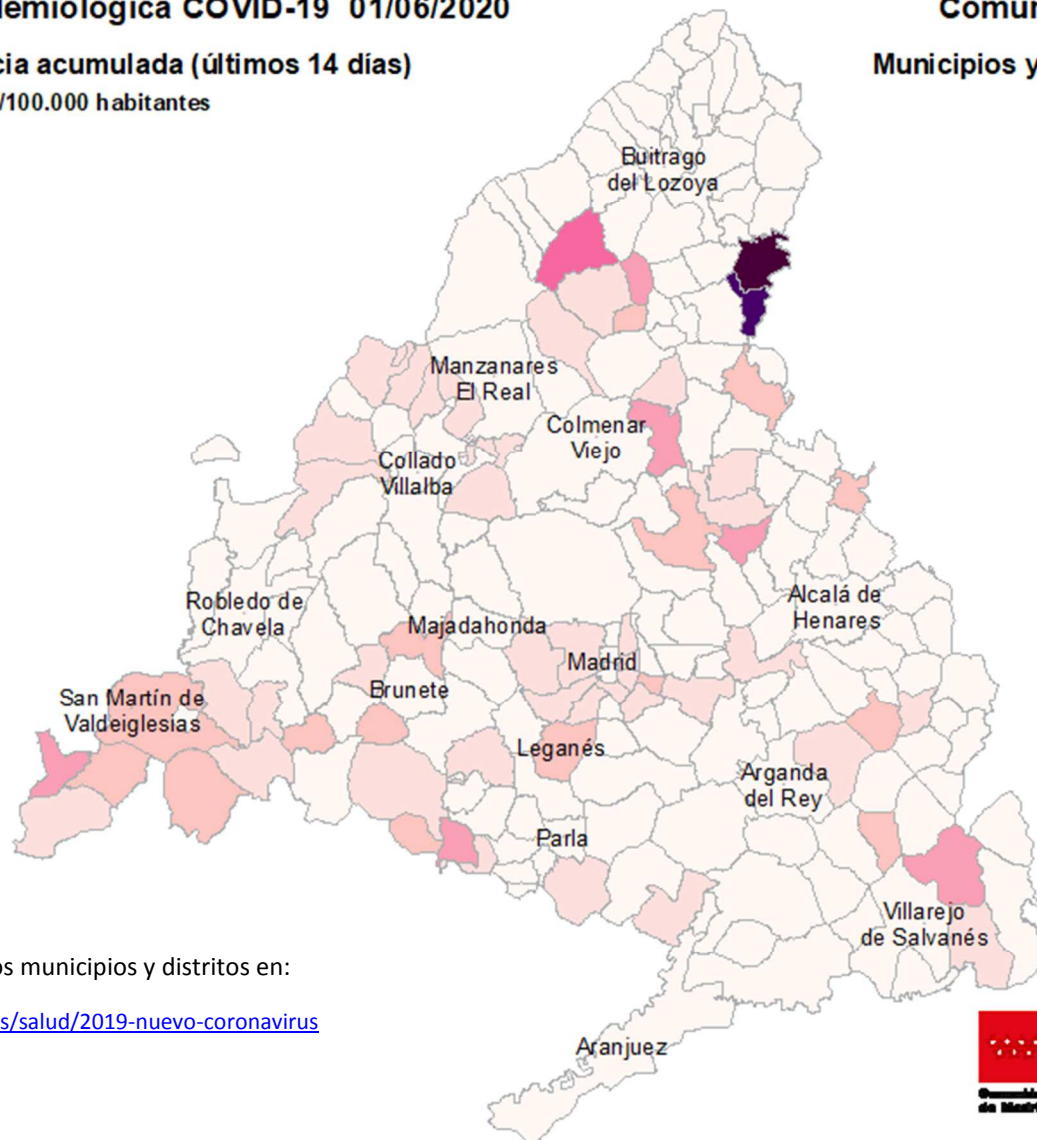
lemiológica COVID-19 01/06/2020

Comur

cia acumulada (últimos 14 días)

/100.000 habitantes

Municipios y

Buitrago del Lozoya

Manzanares El Real

Colmenar Viejo

Collado Villalba

Robledo de Chavela

Majadahonda

Alcalá de Henares

Madrid

Brunete

San Martín de Valdeiglesias

Leganés

Arganda del Rey

Parla

Villarejo de Salvanés

Aranjuez

os municipios y distritos en:

s/salud/2019-nuevo-coronavirus

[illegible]